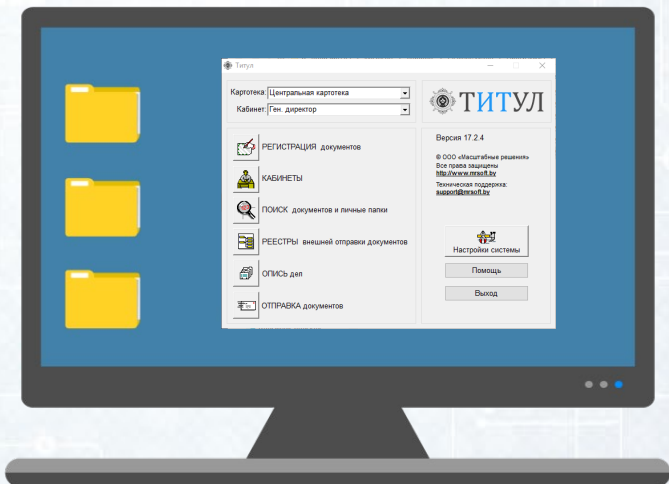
Титул

Картотека: Центральная картотека

Кабинет: Ген. директор

ТИТУЛ

РЕГИСТРАЦИЯ документов

КАБИНЕТЫ

ПОИСК документов и личные папки

РЕЕСТРЫ внешней отправки документов

ОПИСЬ дел

ОТПРАВКА документов

Версия 17.2.4

© ООО «Масштабные решения»
Все права защищены
http://www.mrsoft.by

Техническая поддержка:
support@mrsoft.by

Настройки системы

Помощь

Выход